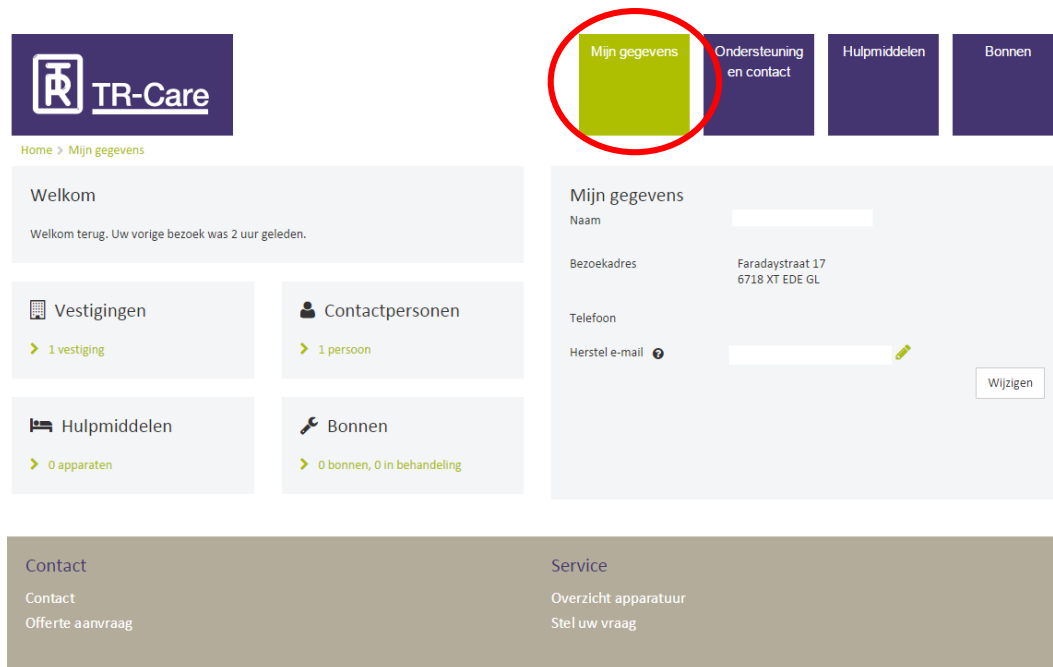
TR-Care

Mijn gegevens

Ondersteuning en contact

Hulpmiddelen

Bonnen

Home > Mijn gegevens

Welkom

Welkom terug. Uw vorige bezoek was 2 uur geleden.

Vestigingen

> 1 vestiging

Contactpersonen

> 1 persoon

Hulpmiddelen

> 0 apparaten

Bonnen

> 0 bonnen, 0 in behandeling

Mijn gegevens

Naam

Bezoekadres

Faradaystraat 17
6718 XT EDE GL

Telefoon

Herstel e-mail

Wijzigen

Contact

Contact

Offerte aanvraag

Service

Overzicht apparatuur

Stel uw vraag